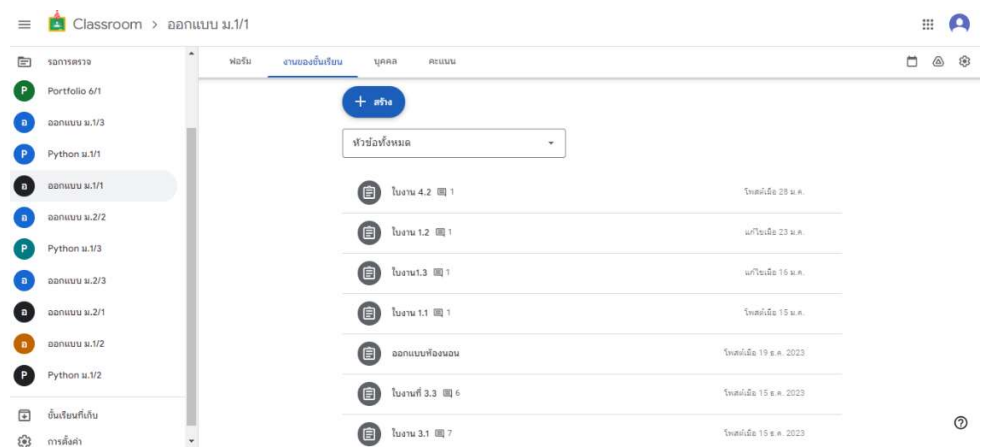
Classroom > ออกแบบ ม.1/1

รอการตรวจ
P Portfolio 6/1
อ ออกแบบ ม.1/3
P Python ม.1/1
อ ออกแบบ ม.1/1
อ ออกแบบ ม.2/2
P Python ม.1/3
อ ออกแบบ ม.2/3
อ ออกแบบ ม.2/1
อ ออกแบบ ม.1/2
P Python ม.1/2
ชั้นเรียนที่เก็บ
การตั้งค่า

ฟอรัม งานของชั้นเรียน บุคคล คะแนน

+ สร้าง

หัวข้อทั้งหมด

ใบงาน 4.2 1 โพสต์เมื่อ 28 ม.ค.
ใบงาน 1.2 1 แก้ไขเมื่อ 23 ม.ค.
ใบงาน1.3 1 แก้ไขเมื่อ 16 ม.ค.
ใบงาน 1.1 1 โพสต์เมื่อ 15 ม.ค.
ออกแบบห้องนอน โพสต์เมื่อ 19 ธ.ค. 2023
ใบงานที่ 3.3 6 โพสต์เมื่อ 15 ธ.ค. 2023
ใบงาน 3.1 7 โพสต์เมื่อ 15 ธ.ค. 2023